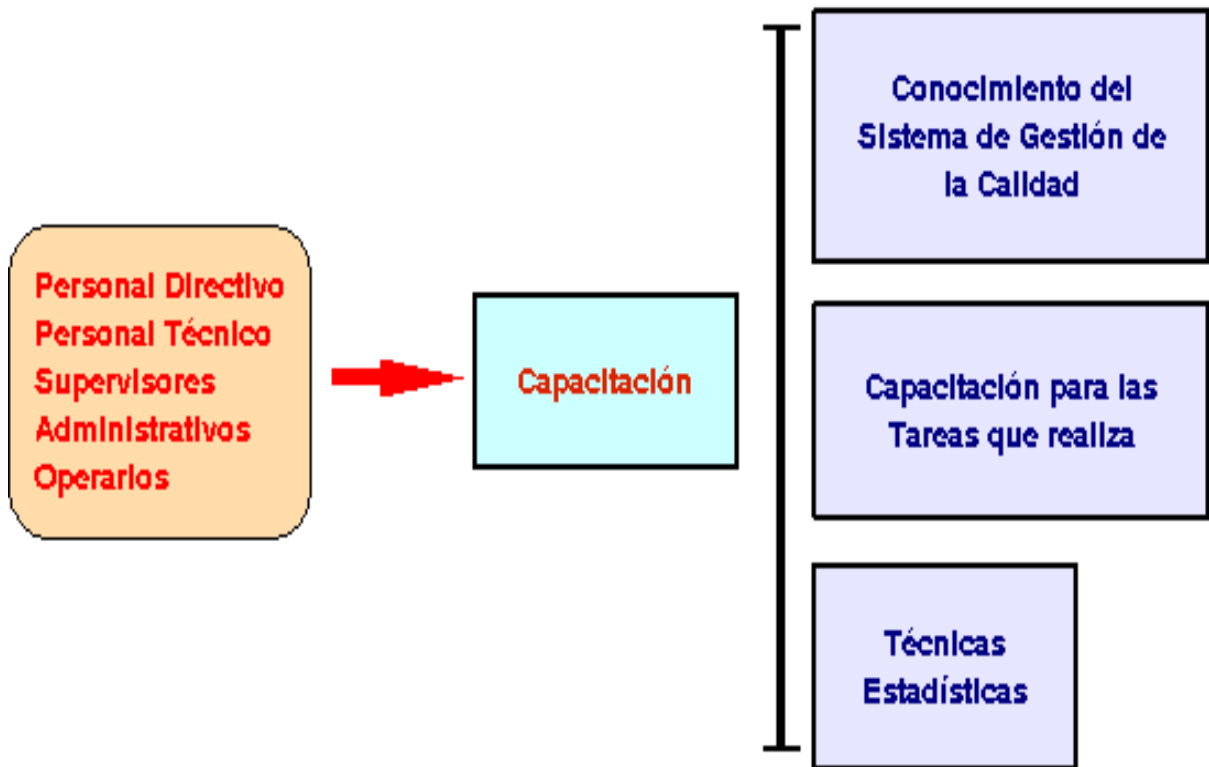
Personal Directivo
Personal Técnico
Supervisores
Administrativos
Operarios

Capacitación

Conocimiento del Sistema de Gestión de la Calidad

Capacitación para las Tareas que realiza

Técnicas Estadísticas